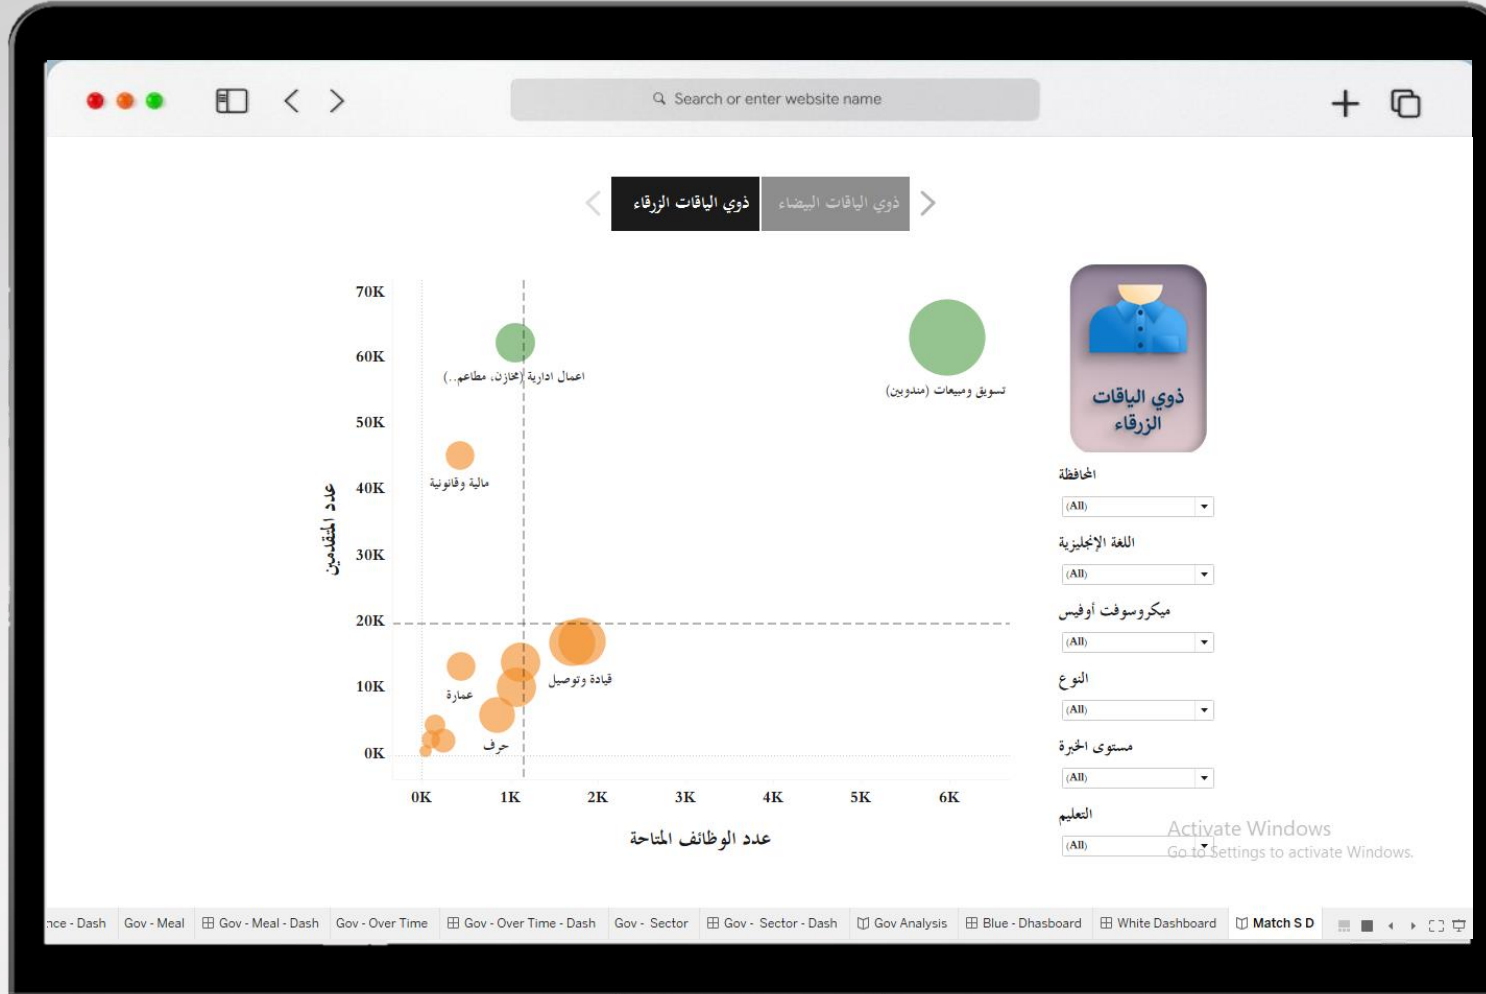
Search or enter website name

ذوي الياقات الزرقاء | ذوي الياقات البيضاء

70K
60K
50K
40K
30K
20K
10K
0K

عدد المتقدمين

اعمال ادارية (مخازن، مطاعم..)
تسويق ومبيعات (مندوبين)
مالية وقانونية
قيادة وتوصيل
عمارة
حرف

0K 1K 2K 3K 4K 5K 6K

عدد الوظائف المتاحة

ذوي الياقات الزرقاء

المحافظة
(All)
اللغة الإنجليزية
(All)
ميكروسوفت أوفيس
(All)
النوع
(All)
مستوى الخبرة
(All)
التعليم
(All)

Activate Windows
Go to Settings to activate Windows.

nce - Dash | Gov - Meal | Gov - Meal - Dash | Gov - Over Time | Gov - Over Time - Dash | Gov - Sector | Gov - Sector - Dash | Gov Analysis | Blue - Dhasboard | White Dashboard | Match S D